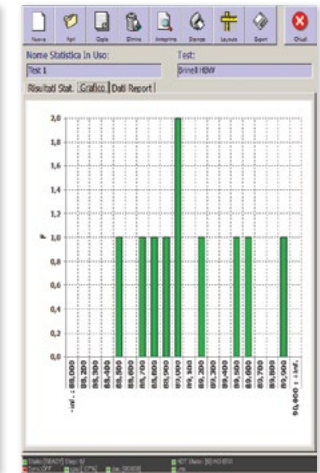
Nuovo Apri Copia Elimina Anteprima Stampa Layout Esporta Chiudi

Nome Statistica In Uso:
Test 1
Test:
Brinell HBW

Risultati Stat. | Grafico | Dati Report

2,0
1,8
1,6
1,4
1,2
F 1,0
0,8
0,6
0,4
0,2
0,0

- inf. : 88,000
88,100
88,200
88,300
88,400
88,500
88,600
88,700
88,800
88,900
89,000
89,100
89,200
89,300
89,400
89,500
89,600
89,700
89,800
89,900
90,000
90,000 : + inf.

Stato: [READY] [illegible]
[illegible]
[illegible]